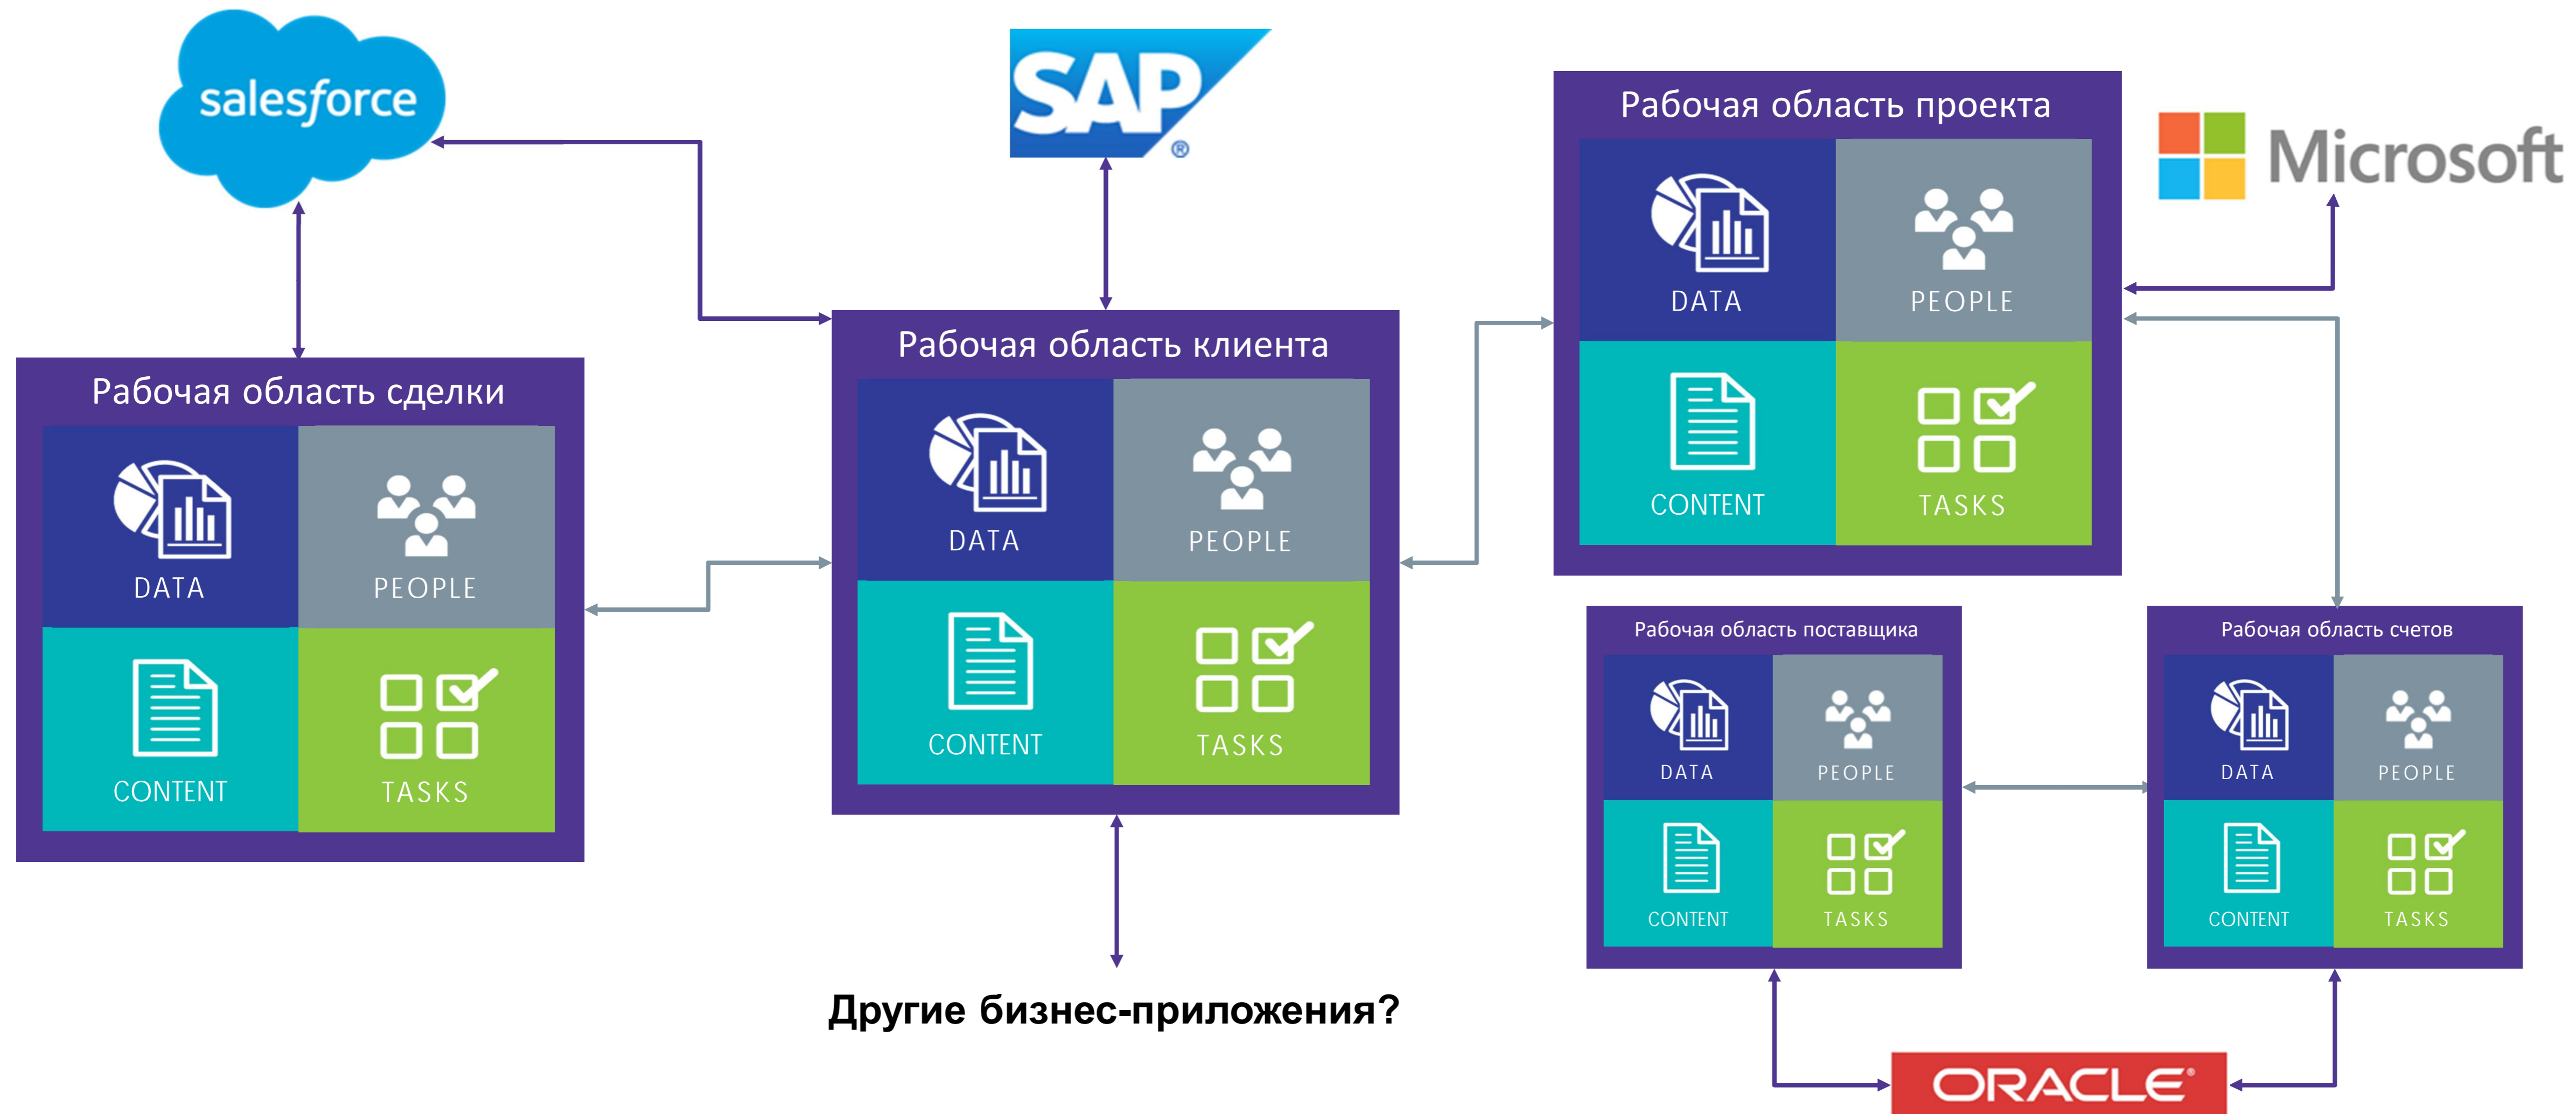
salesforce

SAP

Рабочая область проекта

DATA

PEOPLE

CONTENT

TASKS

Microsoft

Рабочая область клиента

DATA

PEOPLE

CONTENT

TASKS

Рабочая область сделки

DATA

PEOPLE

CONTENT

TASKS

Рабочая область поставщика

DATA

PEOPLE

CONTENT

TASKS

Рабочая область счетов

DATA

PEOPLE

CONTENT

TASKS

Другие бизнес-приложения?

ORACLE